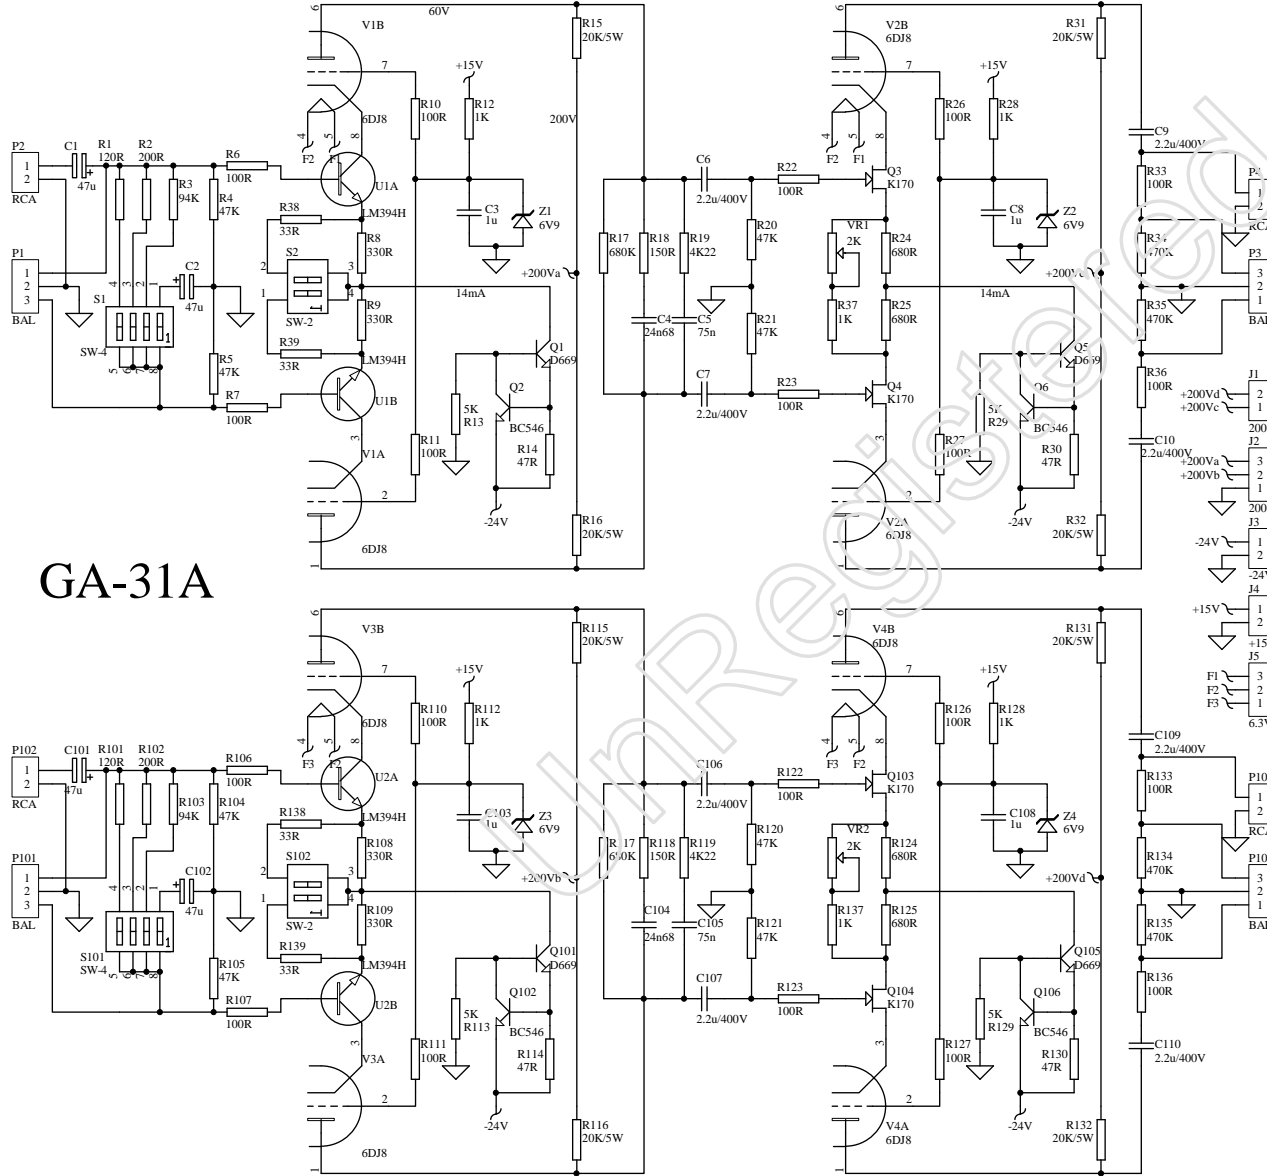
GA-31A

UnRegistered

P2
1
2
RCA
C1
47u
R1
120R
R2
200R
R3
94K
R4
47K
R6
100R
P1
1
2
3
BAL
S1
SW-4
C2
47u
R5
47K
R7
100R
R38
33R
S2
SW-2
R39
33R
V1B
6DJ8
F2
F1
U1A
LM394H
R8
330R
R9
330R
U1B
LM394H
V1A
6DJ8
60V
R10
100R
R11
100R
+15V
R12
1K
C3
1u
Z1
6V9
14mA
Q1
D669
Q2
BC546
5K
R13
R14
47R
-24V
R15
20K/5W
200V
+200Va
R16
20K/5W
R17
680K
R18
150R
R19
4K22
C4
24n68
C5
75n
C6
2.2u/400V
C7
2.2u/400V
R20
47K
R21
47K
R22
100R
R23
100R
V2B
6DJ8
F2
F1
Q3
K170
VR1
2K
R37
1K
R24
680R
R25
680R
Q4
K170
R26
100R
R27
100R
V2A
6DJ8
+15V
R28
1K
C8
1u
Z2
6V9
+200Vc
14mA
Q5
D669
Q6
BC546
5K
R29
R30
47R
-24V
R31
20K/5W
R32
20K/5W
C9
2.2u/400V
R33
100R
R34
470K
R35
470K
R36
100R
C10
2.2u/400V
P4
RCA
P3
BAL
J1
+200Vd
+200Vc
J2
+200Va
+200Vb
J3
-24V
J4
+15V
J5
F1
F2
F3
6.3V

P102
1
2
RCA
C101
47u
R101
120R
R102
200R
R103
94K
R104
47K
R106
100R
P101
1
2
3
BAL
S101
SW-4
C102
47u
R105
47K
R107
100R
R138
33R
S102
SW-2
R139
33R
V3B
6DJ8
F3
F2
U2A
LM394H
R108
330R
R109
330R
U2B
LM394H
V3A
6DJ8
R110
100R
R111
100R
+15V
R112
1K
C103
1u
Z3
6V9
+200Vb
Q101
D669
Q102
BC546
5K
R113
R114
47R
-24V
R115
20K/5W
R116
20K/5W
R117
680K
R118
150R
R119
4K22
C104
24n68
C105
75n
C106
2.2u/400V
C107
2.2u/400V
R120
47K
R121
47K
R122
100R
R123
100R
V4B
6DJ8
F3
F2
Q103
K170
VR2
2K
R137
1K
R124
680R
R125
680R
Q104
K170
R126
100R
R127
100R
V4A
6DJ8
+15V
R128
1K
C108
1u
Z4
6V9
+200Vd
Q105
D669
Q106
BC546
5K
R129
R130
47R
-24V
R131
20K/5W
R132
20K/5W
C109
2.2u/400V
R133
100R
R134
470K
R135
470K
R136
100R
C110
2.2u/400V